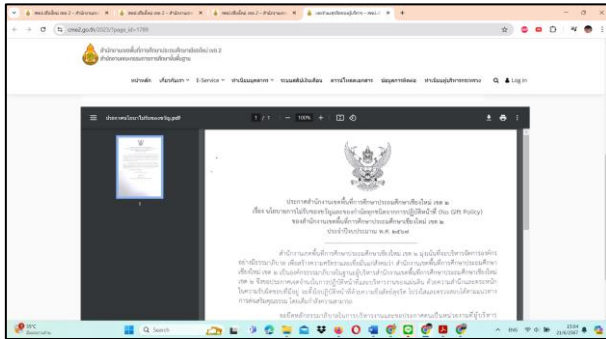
cme2.go.th/2023/?page_id=1799

สำนักงานเขตพื้นที่การศึกษาประถมศึกษาเชียงใหม่ เขต 2
สำนักงานคณะกรรมการการศึกษาขั้นพื้นฐาน

หน้าหลัก เกี่ยวกับเรา E-Service ข่าวประชาสัมพันธ์ ระบบสารบรรณอิเล็กทรอนิกส์ ดาวน์โหลดเอกสาร ข้อมูลสารสนเทศ ข่าวจัดซื้อจัดจ้าง Q Log in

ประกาศนโยบายไม่รับของขวัญ.pdf 1 / 1 100% +

ประกาศสำนักงานเขตพื้นที่การศึกษาประถมศึกษาเชียงใหม่ เขต ๒
เรื่อง นโยบายการไม่รับของขวัญและของกำนัลทุกชนิดจากการปฏิบัติหน้าที่ (No Gift Policy)
ของสำนักงานเขตพื้นที่การศึกษาประถมศึกษาเชียงใหม่ เขต ๒
ประจำปีงบประมาณ พ.ศ. ๒๕๖๗

สำนักงานเขตพื้นที่การศึกษาประถมศึกษาเชียงใหม่ เขต ๒ มุ่งมั่นที่จะบริหารจัดการองค์กร อย่างมีธรรมาภิบาล เพื่อสร้างความโปร่งใส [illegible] สำนักงานเขตพื้นที่การศึกษาประถมศึกษา เชียงใหม่ เขต ๒ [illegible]

32°C
Q Search
ENG 15:04 21/6/2567